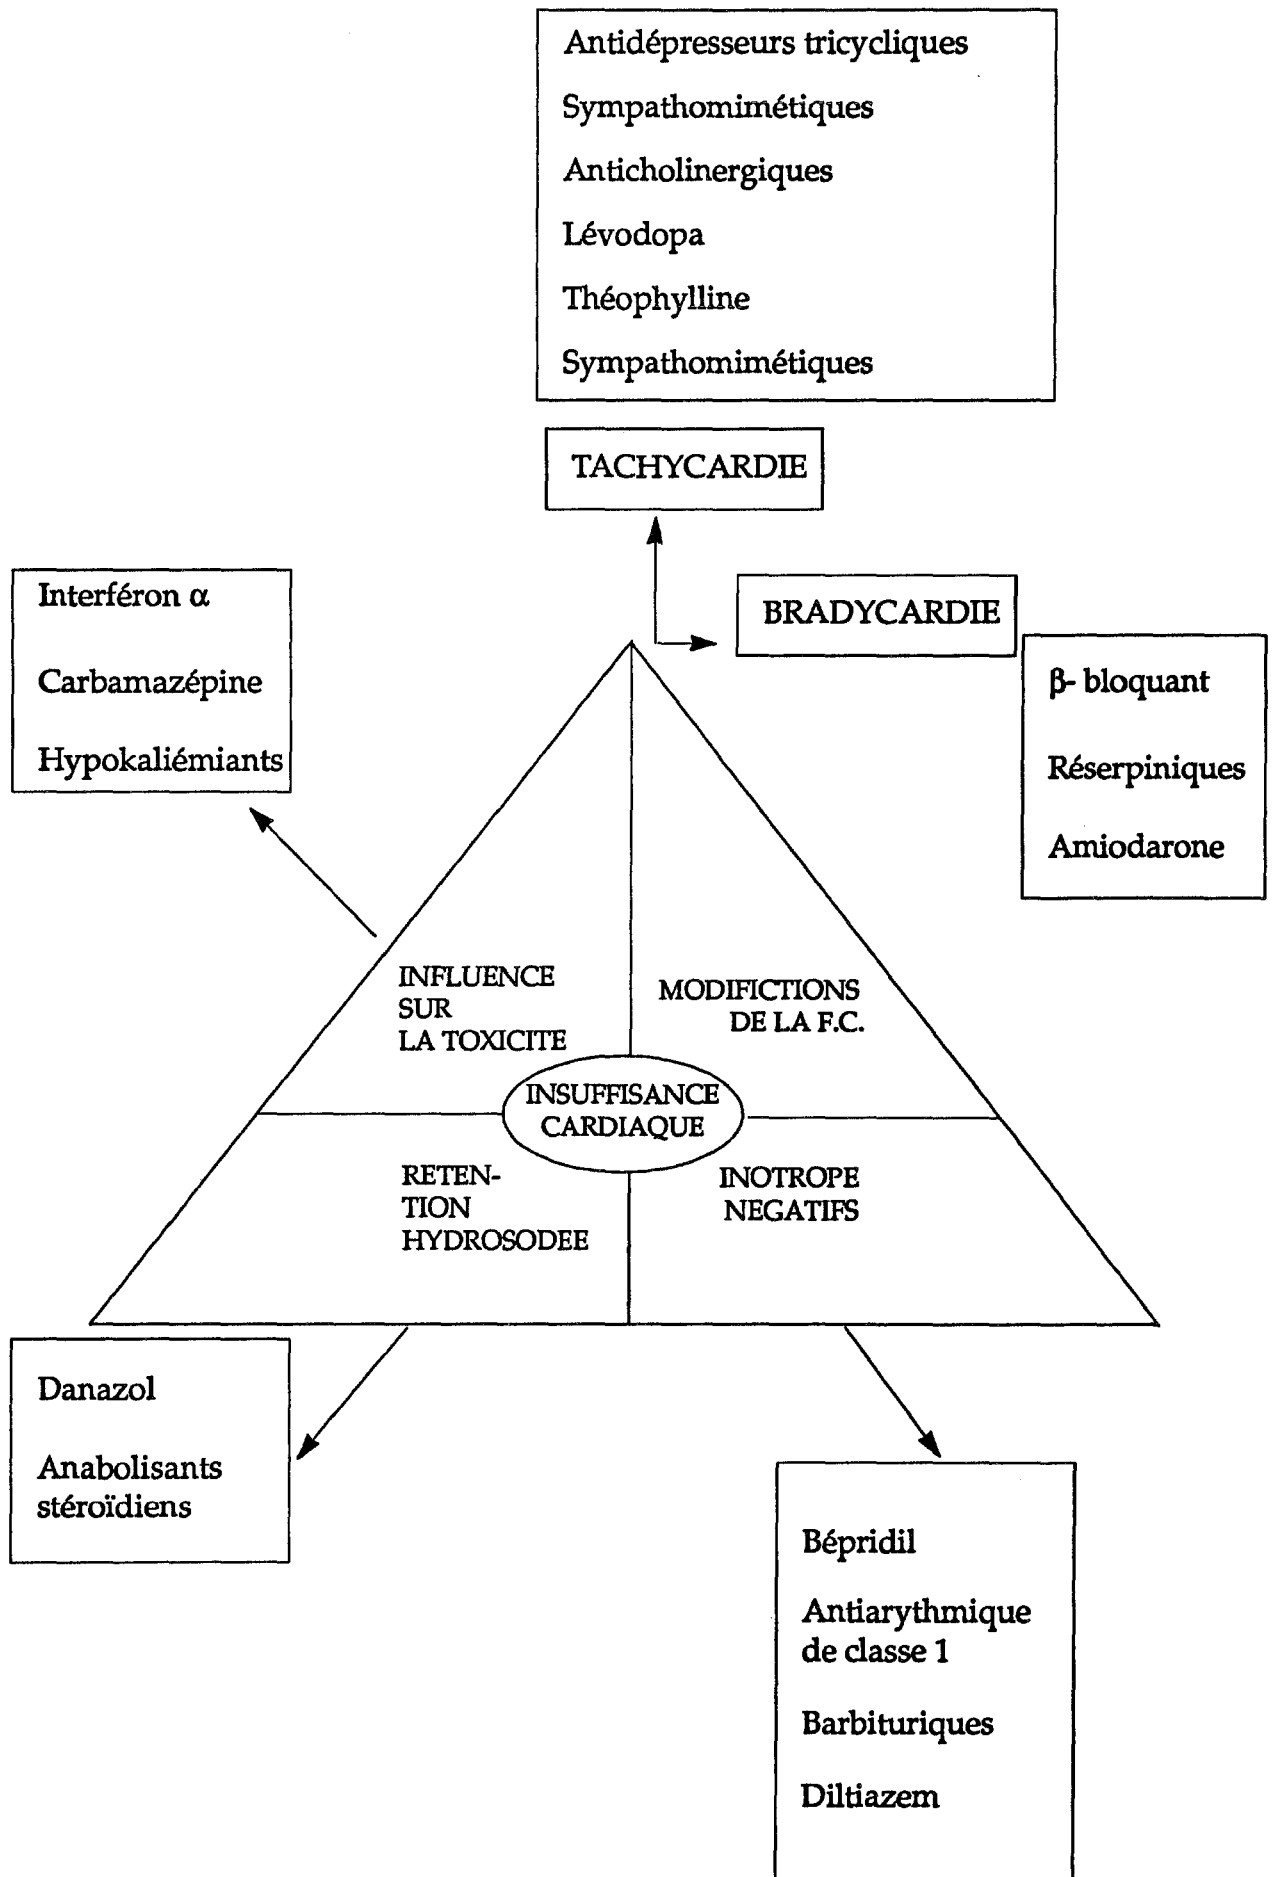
Antidépresseurs tricycliques
Sympathomimétiques
Anticholinergiques
Lévodopa
Théophylline
Sympathomimétiques

TACHYCARDIE

BRADYCARDIE

Interféron $\alpha$
Carbamazépine
Hypokaliémiants

$\beta$- bloquant
Réserpiniques
Amiodarone

INFLUENCE SUR LA TOXICITE

MODIFICTIONS DE LA F.C.

INSUFFISANCE CARDIAQUE

RETENTION HYDROSODEE

INOTROPE NEGATIFS

Danazol
Anabolisants stéroïdiens

Bépridil
Antiarythmique de classe 1
Barbituriques
Diltiazem